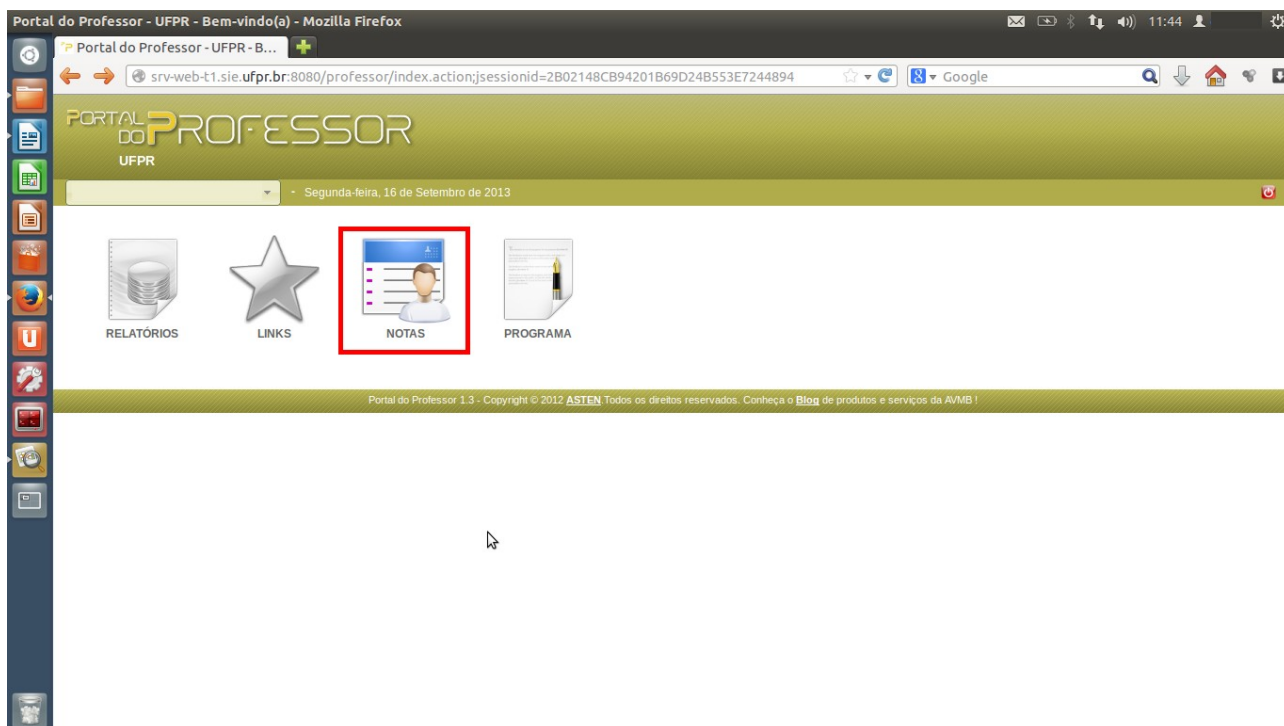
Portal do Professor - UFPR - Bem-vindo(a) - Mozilla Firefox

11:44

Portal do Professor - UFPR - B...

srv-web-t1.sie.ufpr.br:8080/professor/index.action;jsessionid=2B02148CB94201B69D24B553E7244894

Google

PORTAL DO PROFESSOR
UFPR

Segunda-feira, 16 de Setembro de 2013

RELATÓRIOS

LINKS

NOTAS

PROGRAMA

Portal do Professor 1.3 - Copyright © 2012 ASTEN.Todos os direitos reservados. Conheça o Blog de produtos e serviços da AVMB !